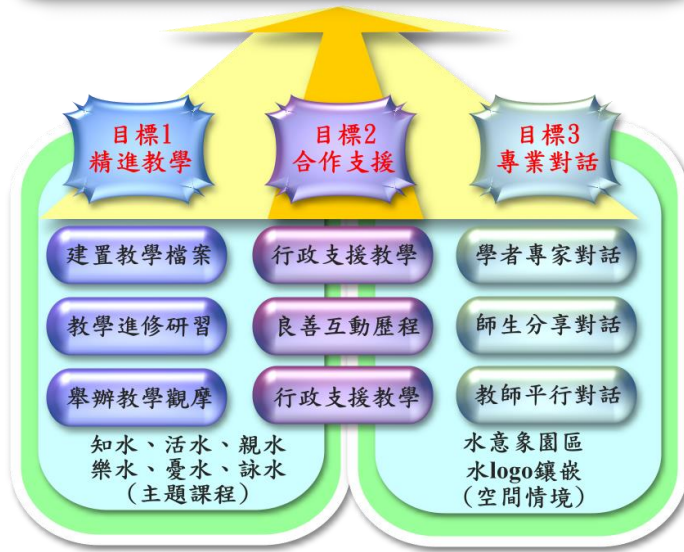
目標1
精進教學

目標2
合作支援

目標3
專業對話

建置教學檔案

教學進修研習

舉辦教學觀摩

行政支援教學

良善互動歷程

行政支援教學

學者專家對話

師生分享對話

教師平行對話

知水、活水、親水
樂水、憂水、詠水
（主題課程）

水意象園區
水logo鑲嵌
（空間情境）